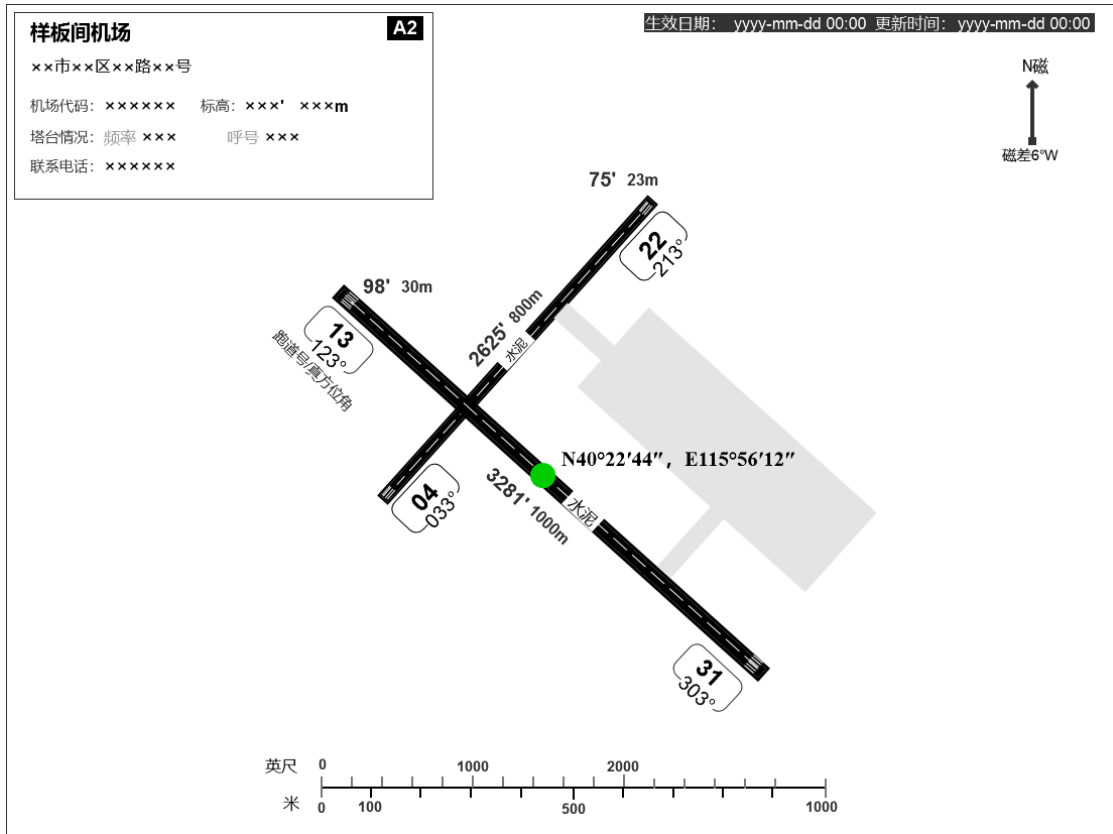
样板间机场 A2

××市××区××路××号

机场代码：×××××× 标高：×××' ×××m

塔台情况：频率 ××× 呼号 ×××

联系电话：××××××

生效日期： yyyy-mm-dd 00:00 更新时间： yyyy-mm-dd 00:00

N磁

磁差6°W

75' 23m

22
213°

98' 30m

13
123°

跑道号/真方位角

2625' 800m
水泥

N40°22′44″，E115°56′12″

04
033°

3281' 1000m
水泥

31
303°

英尺 0 1000 2000

米 0 100 500 1000